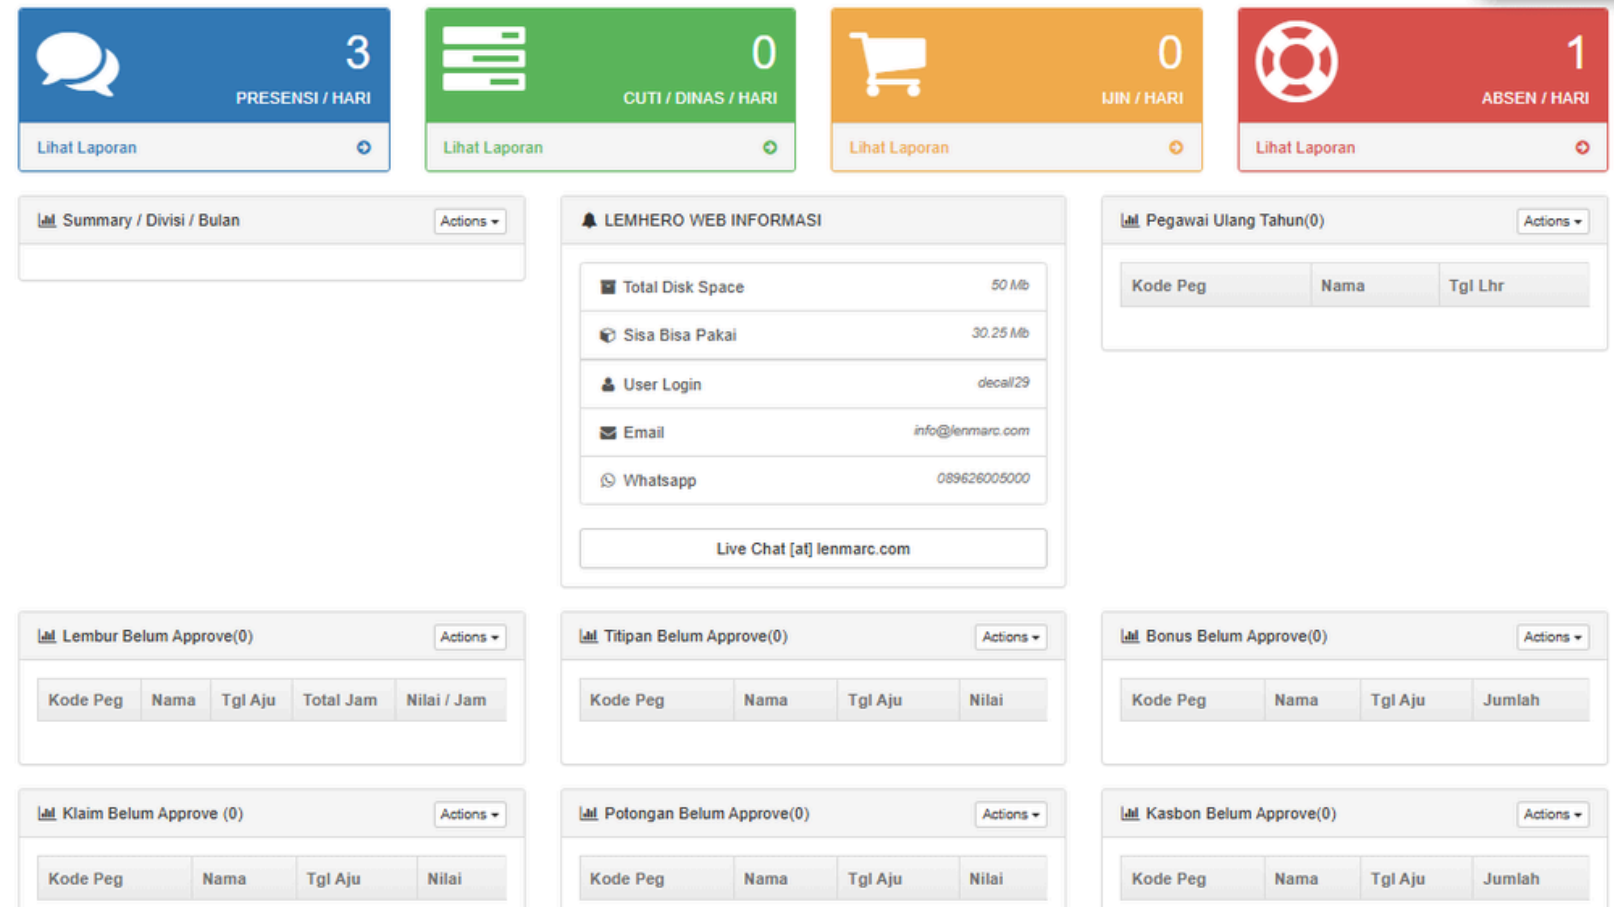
3
PRESENSI / HARI
Lihat Laporan

0
CUTI / DINAS / HARI
Lihat Laporan

0
IJIN / HARI
Lihat Laporan

1
ABSEN / HARI
Lihat Laporan

Summary / Divisi / Bulan
Actions

LEMHERO WEB INFORMASI

| Total Disk Space | 50 Mb |
|---|---|
| Sisa Bisa Pakai | 30.25 Mb |
| User Login | decall29 |
| Email | info@lenmarc.com |
| Whatsapp | 089626005000 |

Live Chat [at] lenmarc.com

Pegawai Ulang Tahun(0)
Actions

| Kode Peg | Nama | Tgl Lhr |
|---|---|---|

Lembur Belum Approve(0)
Actions

| Kode Peg | Nama | Tgl Aju | Total Jam | Nilai / Jam |
|---|---|---|---|---|

Titipan Belum Approve(0)
Actions

| Kode Peg | Nama | Tgl Aju | Nilai |
|---|---|---|---|

Bonus Belum Approve(0)
Actions

| Kode Peg | Nama | Tgl Aju | Jumlah |
|---|---|---|---|

Klaim Belum Approve (0)
Actions

| Kode Peg | Nama | Tgl Aju | Nilai |
|---|---|---|---|

Potongan Belum Approve(0)
Actions

| Kode Peg | Nama | Tgl Aju | Nilai |
|---|---|---|---|

Kasbon Belum Approve(0)
Actions

| Kode Peg | Nama | Tgl Aju | Jumlah |
|---|---|---|---|